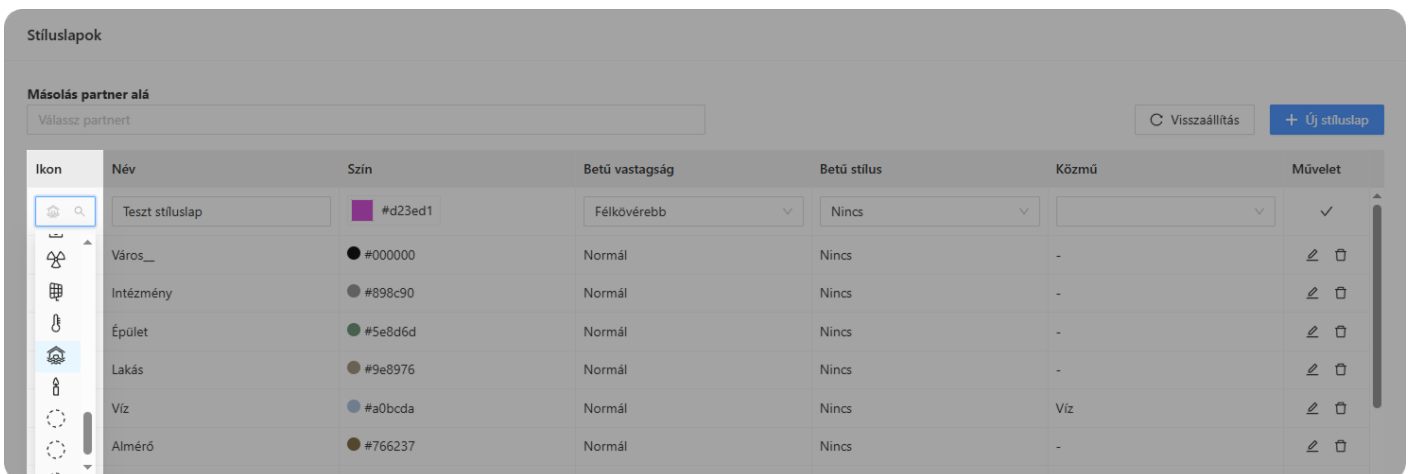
Stíluslapok

Másolás partner alá

Válassz partnert

Visszaállítás

+ Új stíluslap

| Ikon | Név | Szín | Betű vastagság | Betű stílus | Közmű | Művelet |
|---|---|---|---|---|---|---|
| | Teszt stíluslap | #d23ed1 | Félkövérebb | Nincs | | ✓ |
| | Város__ | #000000 | Normál | Nincs | - | |
| | Intézmény | #898c90 | Normál | Nincs | - | |
| | Épület | #5e8d6d | Normál | Nincs | - | |
| | Lakás | #9e8976 | Normál | Nincs | - | |
| | Víz | #a0bcda | Normál | Nincs | Víz | |
| | Almérő | #766237 | Normál | Nincs | - | |